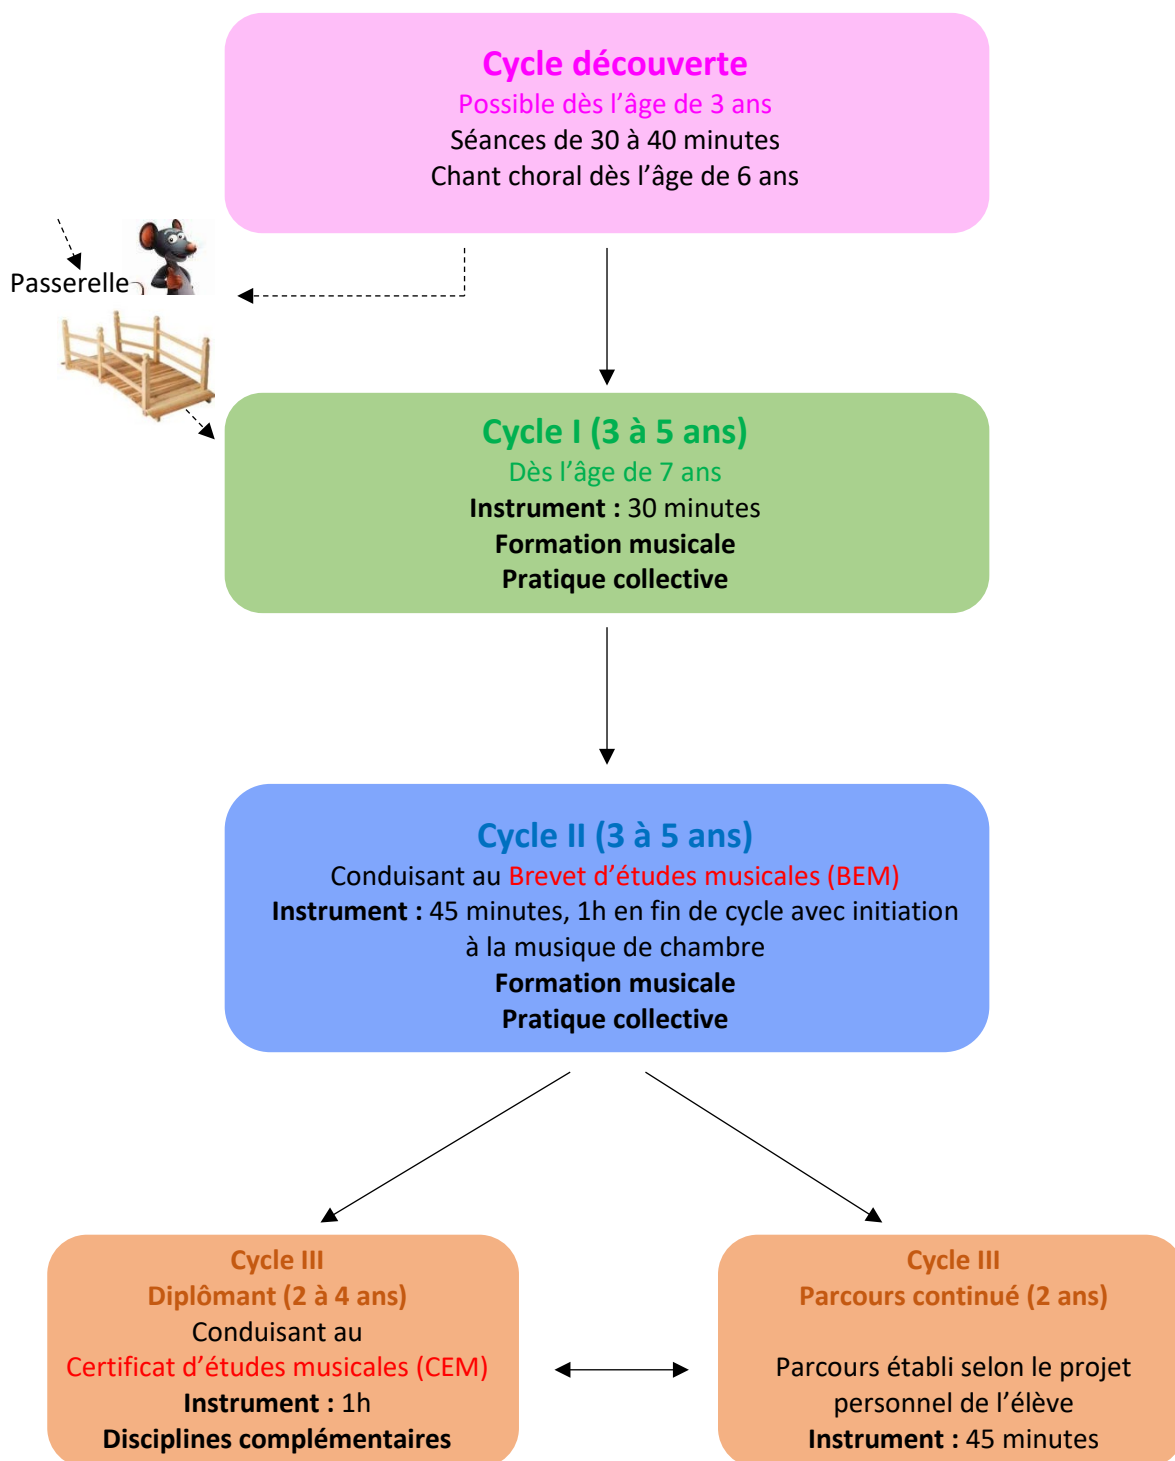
Cycle découverte
Possible dès l'âge de 3 ans
Séances de 30 à 40 minutes
Chant choral dès l'âge de 6 ans

Passerelle

Cycle I (3 à 5 ans)
Dès l'âge de 7 ans
**Instrument :** 30 minutes
**Formation musicale**
**Pratique collective**

Cycle II (3 à 5 ans)
Conduisant au Brevet d'études musicales (BEM)
**Instrument :** 45 minutes, 1h en fin de cycle avec initiation à la musique de chambre
**Formation musicale**
**Pratique collective**

Cycle III
Diplômant (2 à 4 ans)
Conduisant au
Certificat d'études musicales (CEM)
**Instrument :** 1h
**Disciplines complémentaires**

Cycle III
Parcours continué (2 ans)

Parcours établi selon le projet personnel de l'élève
**Instrument :** 45 minutes